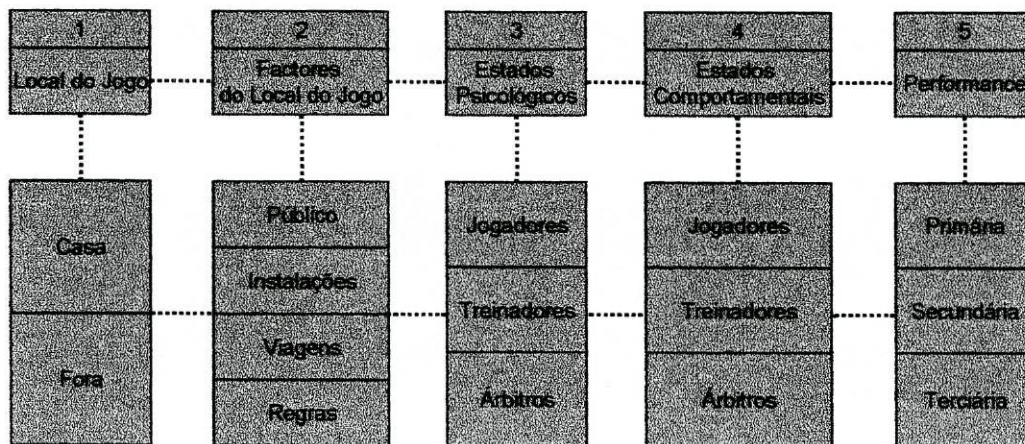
1

Local do Jogo

Casa

Fora

2

Factores do Local do Jogo

Público

Instalações

Viagens

Regras

3

Estados Psicológicos

Jogadores

Treinadores

Árbitros

4

Estados Comportamentais

Jogadores

Treinadores

Árbitros

5

Performance

Primária

Secundária

Terciária